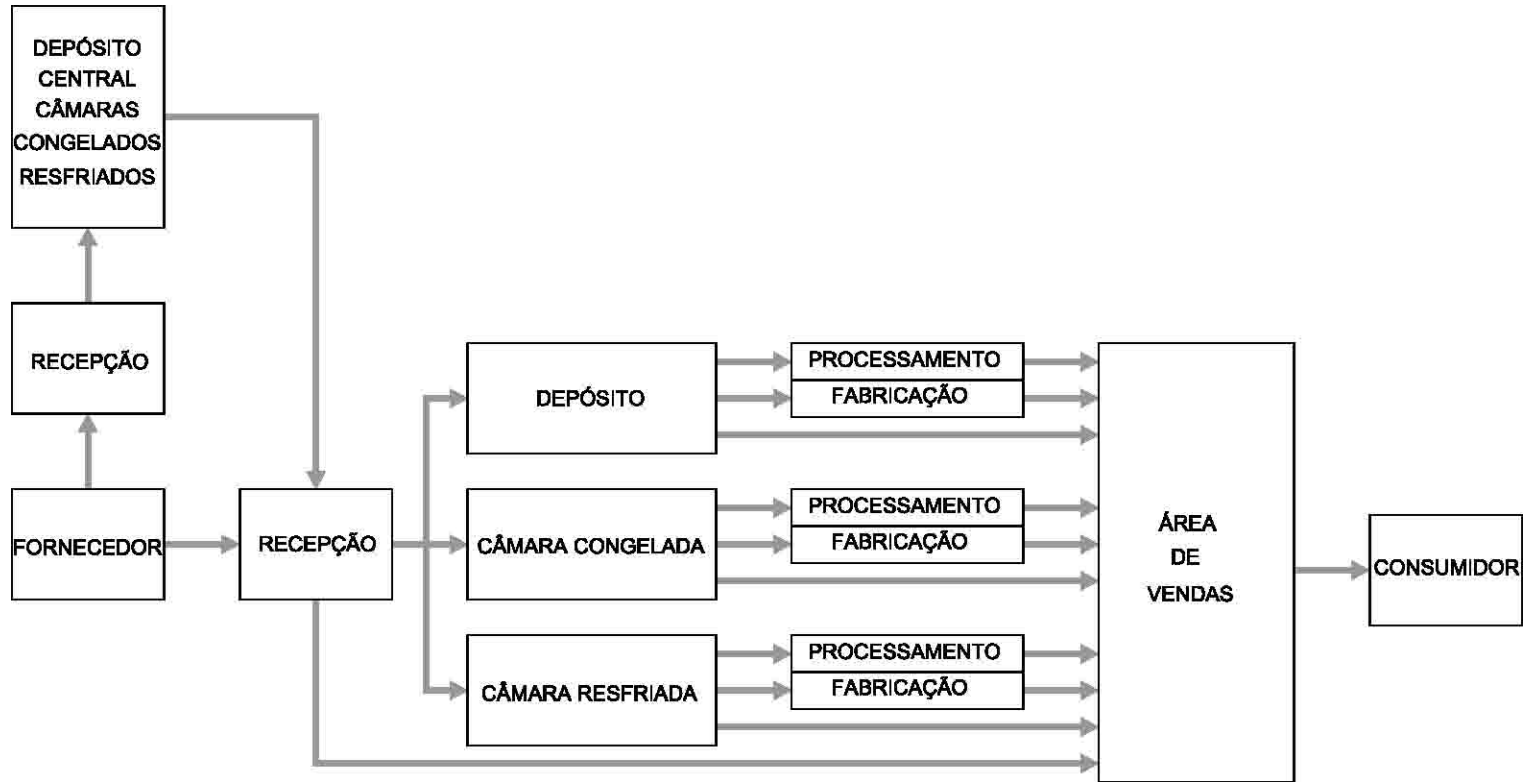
DEPÓSITO CENTRAL CÂMARAS CONGELADOS RESFRIADOS

RECEPÇÃO

FORNECEDOR

RECEPÇÃO

DEPÓSITO

PROCESSAMENTO

FABRICAÇÃO

CÂMARA CONGELADA

PROCESSAMENTO

FABRICAÇÃO

CÂMARA RESFRIADA

PROCESSAMENTO

FABRICAÇÃO

ÁREA DE VENDAS

CONSUMIDOR